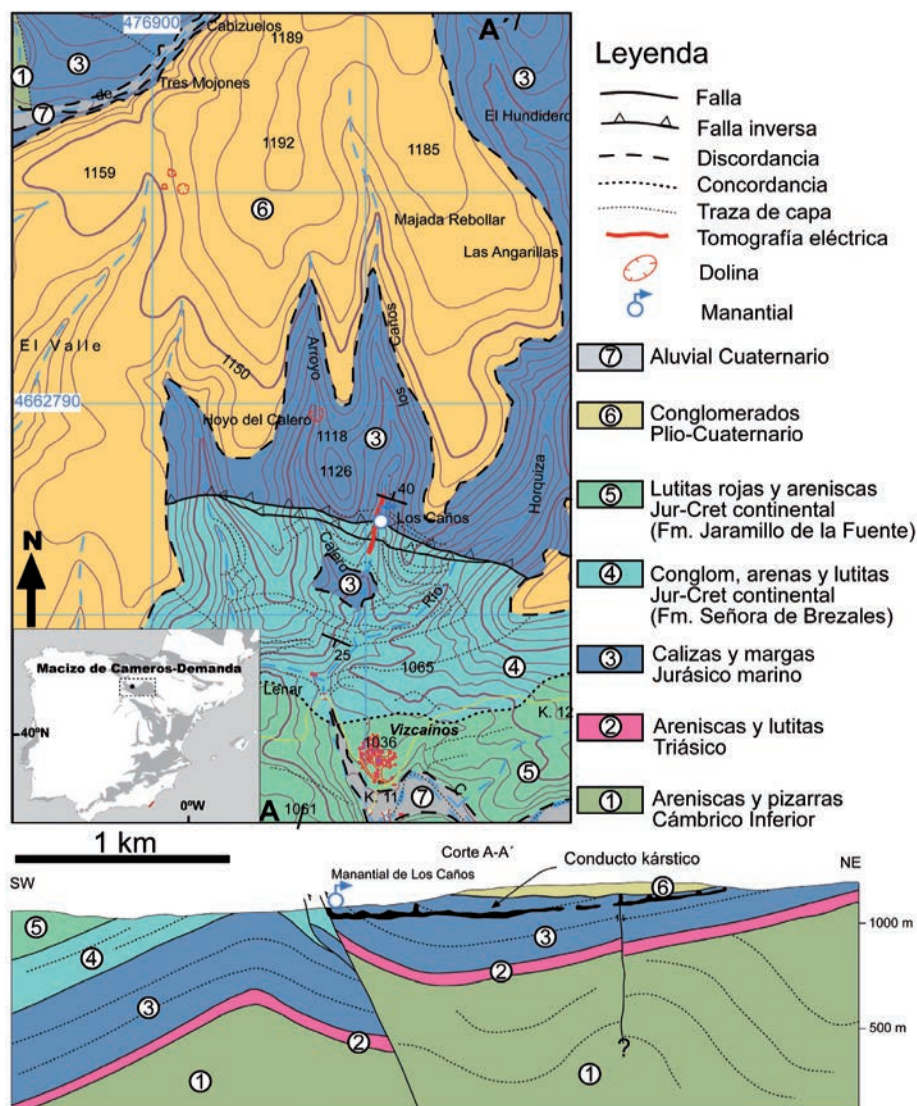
476900 Cabizuelos 1189 A´
① ③ ③
Tres Mojones
de
⑦
El Hundidero
1192 1185
1159
⑥
Majada Rebollar
Las Angarillas
El Valle
Arroyo
Caños
los
1150
4662790
Hoyo del Calero
1118 ③
1126
40
Los Caños
Horquiza
Calero
③
Río
N
25
1065 ④
Lenar
Vizcaínos
K. 12
1036
⑤
K. 11 ⑦
1061
A
Macizo de Cameros-Demanda
40ºN
0ºW
1 km

Leyenda
Falla
Falla inversa
Discordancia
Concordancia
Traza de capa
Tomografía eléctrica
Dolina
Manantial
⑦ Aluvial Cuaternario
⑥ Conglomerados Plio-Cuaternario
⑤ Lutitas rojas y areniscas Jur-Cret continental (Fm. Jaramillo de la Fuente)
④ Conglom, arenas y lutitas Jur-Cret continental (Fm. Señora de Brezales)
③ Calizas y margas Jurásico marino
② Areniscas y lutitas Triásico
① Areniscas y pizarras Cámbrico Inferior

Corte A-A´
Conducto kárstico
SW
NE
Manantial de Los Caños
⑥
⑤
④
③
③
②
②
①
①
?
1000 m
500 m